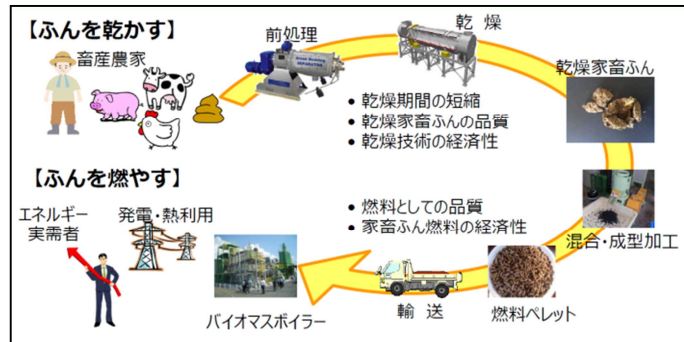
【ふんを乾かす】

畜産農家

前処理

乾　燥

乾燥家畜ふん

• 乾燥期間の短縮
• 乾燥家畜ふんの品質
• 乾燥技術の経済性

【ふんを燃やす】

エネルギー実需者

発電・熱利用

• 燃料としての品質
• 家畜ふん燃料の経済性

混合・成型加工

バイオマスボイラー

輸　送

燃料ペレット